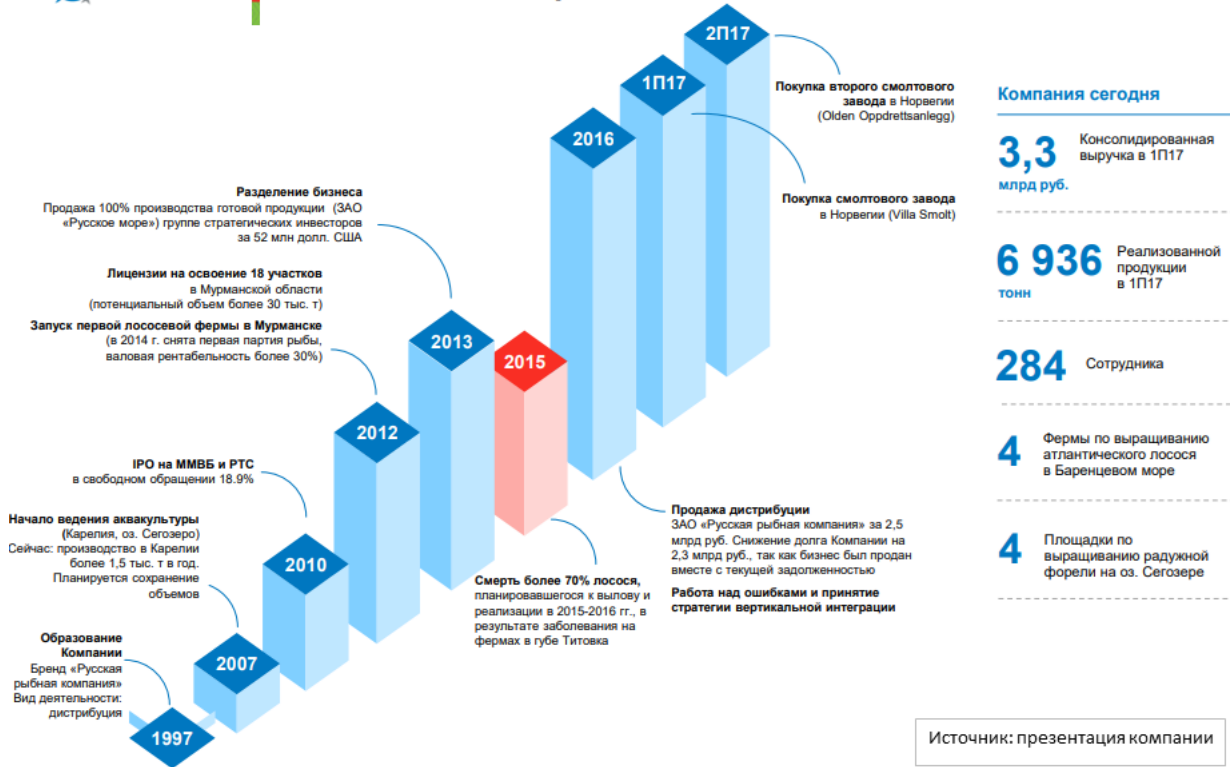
2П17

1П17

2016

Покупка второго смолтового завода в Норвегии (Olden Oppdrettsanlegg)

Покупка смолтового завода в Норвегии (Villa Smolt)

Разделение бизнеса
Продажа 100% производства готовой продукции (ЗАО «Русское море») группе стратегических инвесторов за 52 млн долл. США

Лицензии на освоение 18 участков в Мурманской области (потенциальный объем более 30 тыс. т)

Запуск первой лососевой фермы в Мурманске (в 2014 г. снята первая партия рыбы, валовая рентабельность более 30%)

2013

2015

2012

IPO на ММВБ и РТС в свободном обращении 18.9%

Начало ведения аквакультуры (Карелия, оз. Сегозеро)
Сейчас: производство в Карелии более 1,5 тыс. т в год. Планируется сохранение объемов

2010

Образование Компании
Бренд «Русская рыбная компания»
Вид деятельности: дистрибуция

2007

1997

Смерть более 70% лосося, планировавшегося к вылову и реализации в 2015-2016 гг., в результате заболевания на фермах в губе Титовка

Продажа дистрибуции
ЗАО «Русская рыбная компания» за 2,5 млрд руб. Снижение долга Компании на 2,3 млрд руб., так как бизнес был продан вместе с текущей задолженностью

Работа над ошибками и принятие стратегии вертикальной интеграции

Компания сегодня

3,3 млрд руб. Консолидированная выручка в 1П17

6 936 тонн Реализованной продукции в 1П17

284 Сотрудника

4 Фермы по выращиванию атлантического лосося в Баренцевом море

4 Площадки по выращиванию радужной форели на оз. Сегозере

Источник: презентация компании